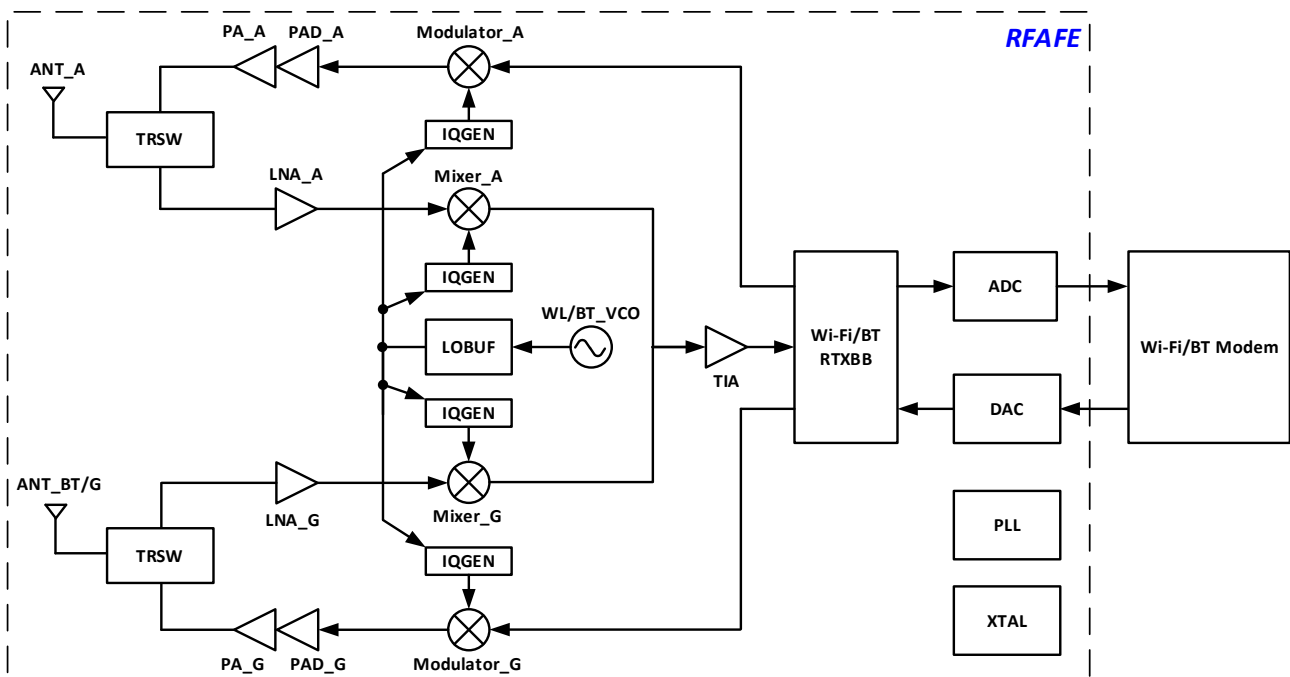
PA_A PAD_A Modulator_A RFAFE

ANT_A

TRSW

IQGEN

LNA_A Mixer_A

IQGEN

WL/BT_VCO

LOBUF

TIA

Wi-Fi/BT RTXBB

ADC

Wi-Fi/BT Modem

DAC

IQGEN

ANT_BT/G

LNA_G

Mixer_G

PLL

TRSW

IQGEN

XTAL

PA_G PAD_G Modulator_G